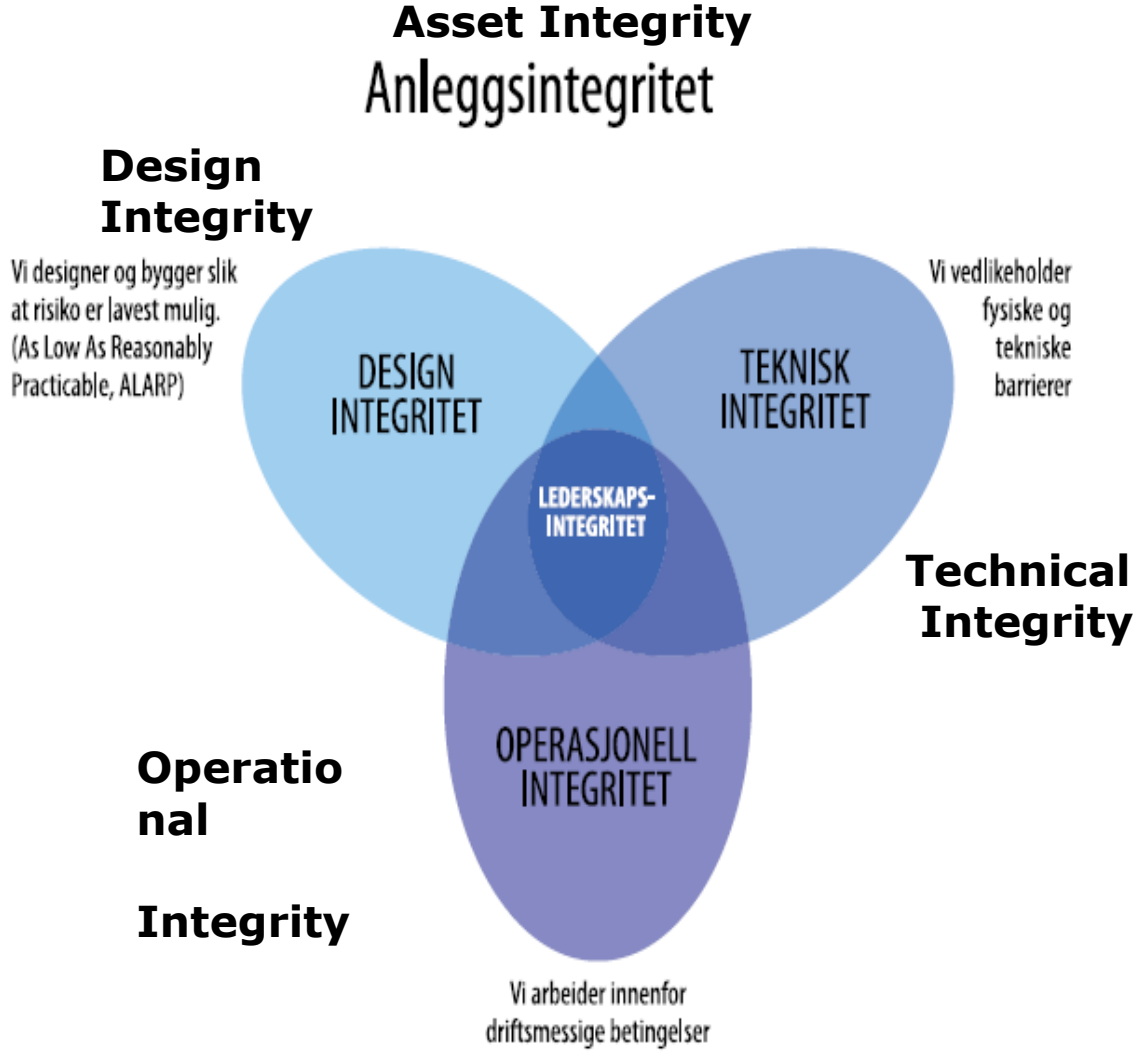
Asset Integrity
Anleggsintegritet

Design Integrity

Vi designer og bygger slik at risiko er lavest mulig. (As Low As Reasonably Practicable, ALARP)

DESIGN INTEGRITET

TEKNISK INTEGRITET

Vi vedlikeholder fysiske og tekniske barrierer

LEDERSKAPS-INTEGRITET

Technical Integrity

OPERASJONELL INTEGRITET

Operatio nal

Integrity

Vi arbeider innenfor driftsmessige betingelser